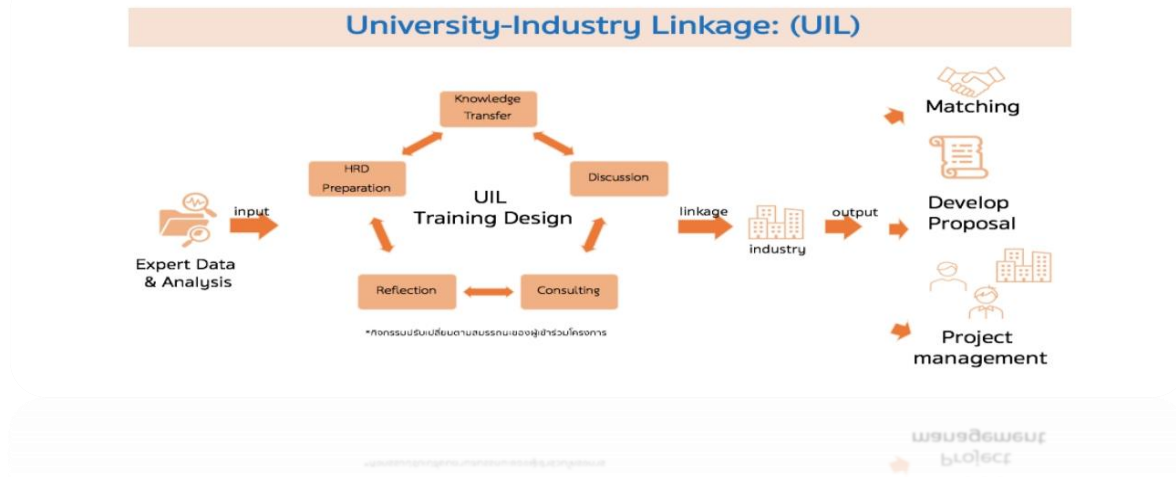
University-Industry Linkage: (UIL)

Expert Data & Analysis

input

Knowledge Transfer

HRD Preparation

Discussion

UIL Training Design

Reflection

Consulting

*กิจกรรมปรับเปลี่ยนตามสมรรถนะของผู้เข้าร่วมโครงการ

linkage

industry

output

Matching

Develop Proposal

Project management